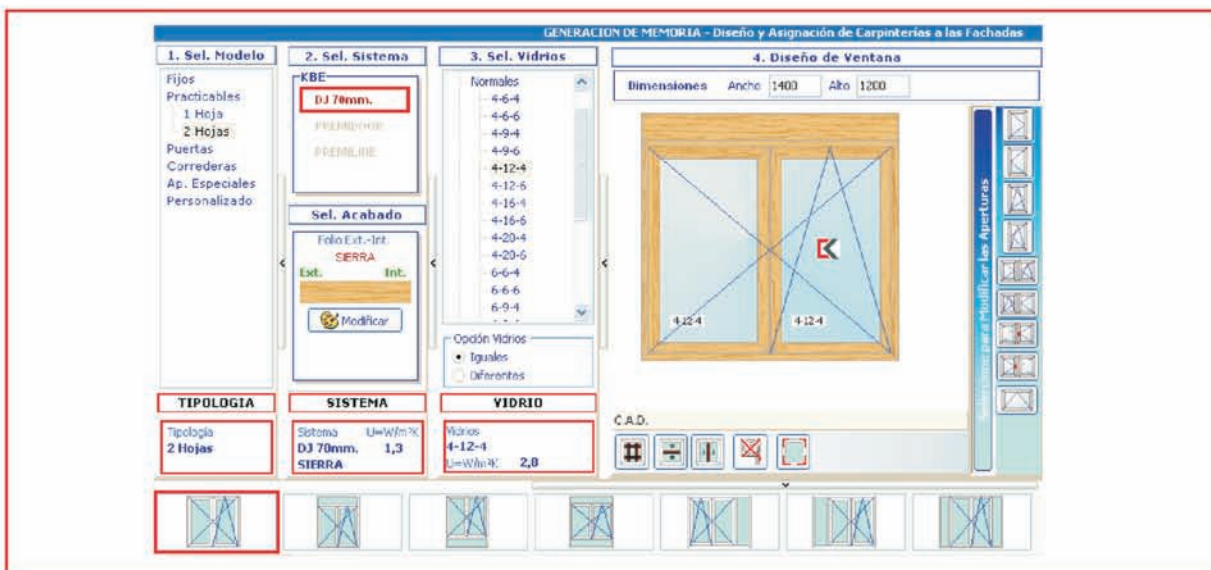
GENERACION DE MEMORIA - Diseño y Asignación de Carpinterías a las Fachadas

1. Sel. Modelo

Fijos
Practicables
1 Hoja
2 Hojas
Puertas
Correderas
Ap. Especiales
Personalizado

2. Sel. Sistema

KBE
DJ 70mm.
PREMIDOOR
PREMILINE

Sel. Acabado

Folio Ext.-Int.
SIERRA
Ext. Int.
Modificar

3. Sel. Vidrios

Normales
4-6-4
4-6-6
4-9-4
4-9-6
4-12-4
4-12-6
4-16-4
4-16-6
4-20-4
4-20-6
6-6-4
6-6-6
6-9-4

Opción Vidrios
Iguales
Diferentes

4. Diseño de Ventana

Dimensiones Ancho 1400 Alto 1200

4-12-4
4-12-4

Seleccione para Modificar las Aperturas

TIPOLOGIA
Tipología
2 Hojas

SISTEMA
Sistema U=W/m²K
DJ 70mm. 1,3
SIERRA

VIDRIO
Vidrios
4-12-4
U=W/m²K 2,8

C.A.D.